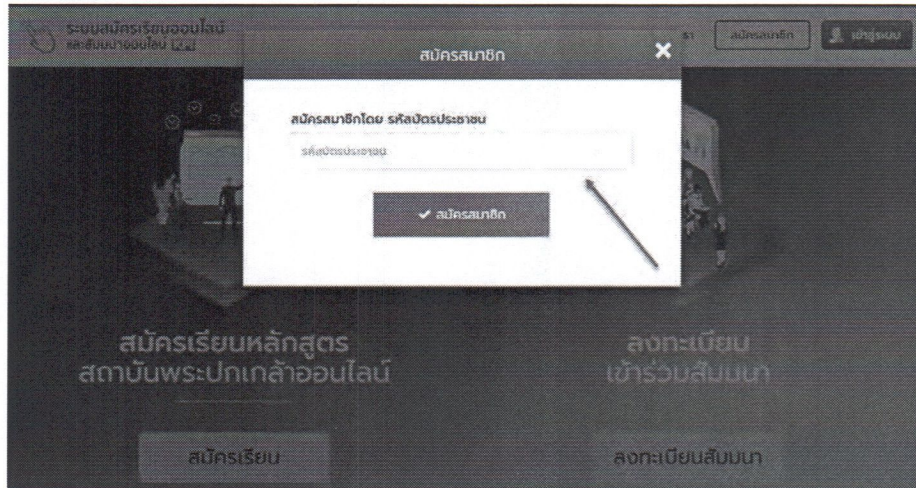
ระบบสมัครเรียนออนไลน์
และสัมมนาออนไลน์ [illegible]

สมัครสมาชิก

เข้าสู่ระบบ

สมัครสมาชิก

×

สมัครสมาชิกโดย รหัสบัตรประชาชน

รหัสบัตรประชาชน

✔ สมัครสมาชิก

สมัครเรียนหลักสูตร
สถาบันพระปกเกล้าออนไลน์

ลงทะเบียน
เข้าร่วมสัมมนา

สมัครเรียน

ลงทะเบียนสัมมนา